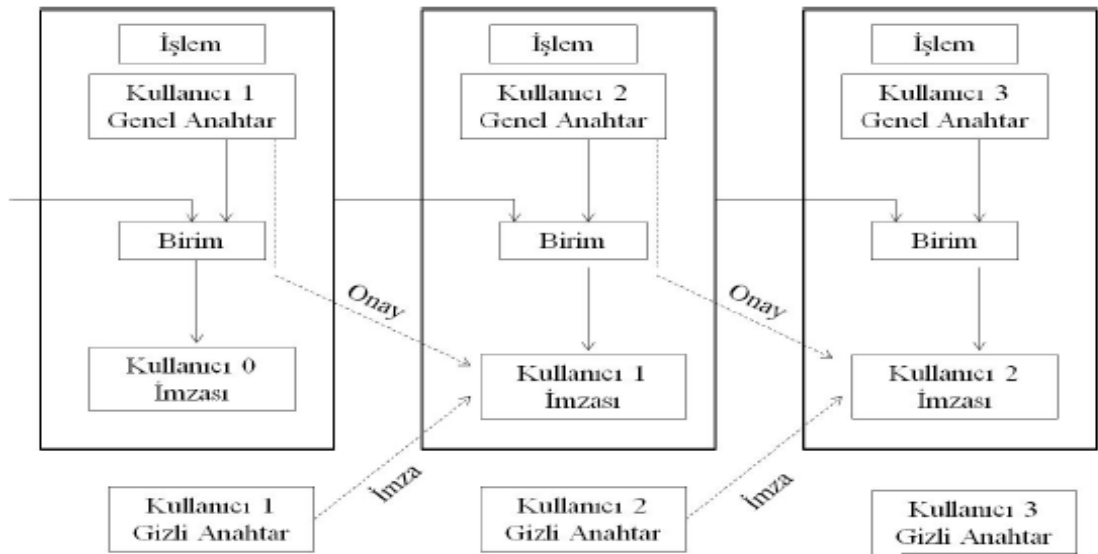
İşlem

Kullanıcı 1
Genel Anahtar

Birim

Kullanıcı 0
İmzası

İşlem

Kullanıcı 2
Genel Anahtar

Birim

Kullanıcı 1
İmzası

İşlem

Kullanıcı 3
Genel Anahtar

Birim

Kullanıcı 2
İmzası

Onay

Onay

İmza

İmza

Kullanıcı 1
Gizli Anahtar

Kullanıcı 2
Gizli Anahtar

Kullanıcı 3
Gizli Anahtar